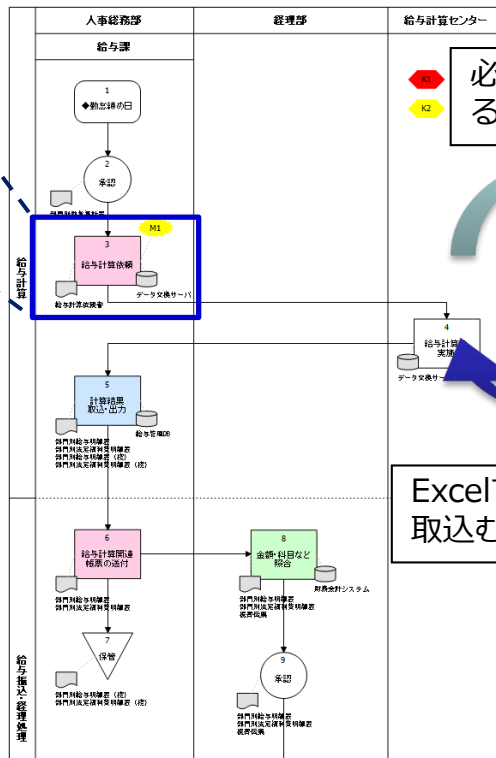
人事総務部

経理部

給与計算センター

給与課

K1

K2

必

る

1
◆勤怠締め日

2
承認

部門別勤怠集計表

M1

3
給与計算依頼

データ交換サーバ

給与計算依頼書

給与計算

4
給与計算
実施

データ交換サー

5
計算結果
取込・出力

給与管理DB

部門別給与明細表
部門別法定福利費明細表
部門別給与明細表（控）
部門別法定福利費明細表（控）

Excel
取込む

6
給与計算関連
帳票の送付

部門別給与明細表
部門別法定福利費明細表

8
金額・科目など
照合

財務会計システム

部門別給与明細表
部門別法定福利費明細表
振替伝票

7
保管

部門別給与明細表（控）
部門別法定福利費明細表（控）

9
承認

部門別給与明細表
部門別法定福利費明細表
振替伝票

給与振込・経理処理